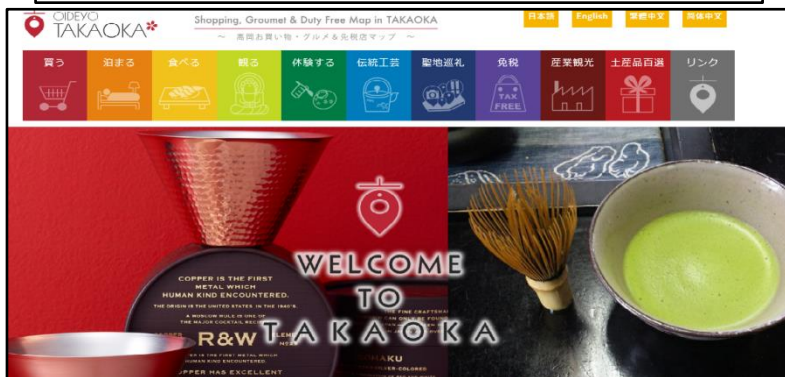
OIDEYO TAKAOKA

Shopping, Groumet & Duty Free Map in TAKAOKA

〜 高岡お買い物・グルメ＆免税店マップ 〜

日本語 English 繁體中文 简体中文

買う 泊まる 食べる 観る 体験する 伝統工芸 聖地巡礼 免税 産業観光 土産品百選 リンク

TAX FREE

COPPER IS THE FIRST METAL WHICH HUMAN KIND ENCOUNTERED.

THE ORIGIN IS THE UNITED STATES IN THE 1940'S.

A MOSCOW MULE IS ONE OF THE MAJOR COCKTAIL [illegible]

R&W

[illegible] IS THE FIRST METAL WHICH HUMAN KIND ENCOUNTERED

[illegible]OPPER HAS EXCELLENT

WELCOME TO TAKAOKA